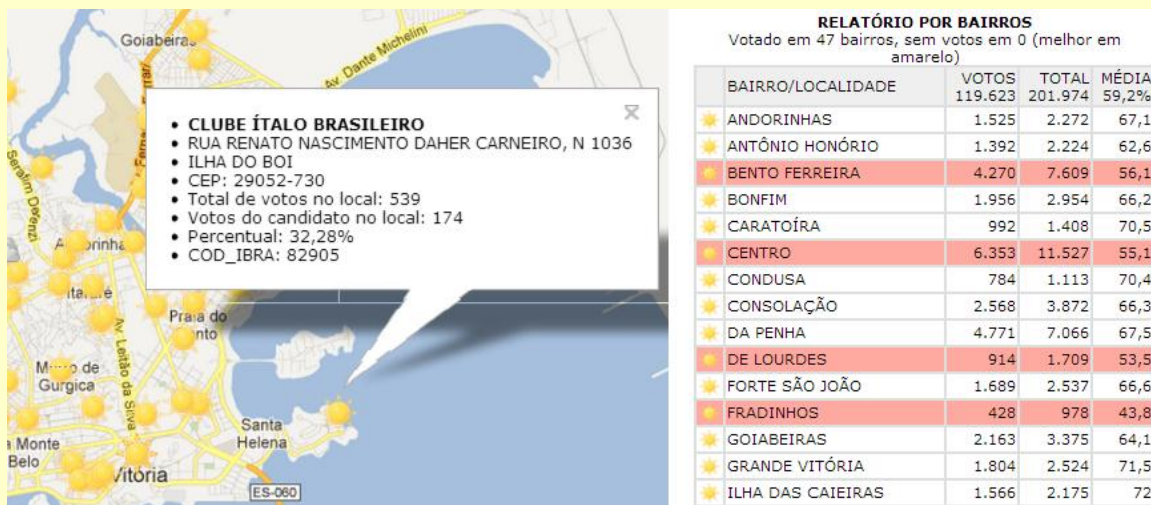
Goiabeiras
Av. Dante Michelini
Serafim Derenzi
A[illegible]orinha
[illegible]tararé
Praia do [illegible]nto
Av. Leitão da Silva
M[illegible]o de Gurgica
Monte Belo
Vitória
Santa Helena
ES-060

• CLUBE ÍTALO BRASILEIRO
• RUA RENATO NASCIMENTO DAHER CARNEIRO, N 1036
• ILHA DO BOI
• CEP: 29052-730
• Total de votos no local: 539
• Votos do candidato no local: 174
• Percentual: 32,28%
• COD_IBRA: 82905

RELATÓRIO POR BAIRROS
Votado em 47 bairros, sem votos em 0 (melhor em amarelo)

| | BAIRRO/LOCALIDADE | VOTOS 119.623 | TOTAL 201.974 | MÉDIA 59,2% |
|---|---|---|---|---|
| | ANDORINHAS | 1.525 | 2.272 | 67,1 |
| | ANTÔNIO HONÓRIO | 1.392 | 2.224 | 62,6 |
| | BENTO FERREIRA | 4.270 | 7.609 | 56,1 |
| | BONFIM | 1.956 | 2.954 | 66,2 |
| | CARATOÍRA | 992 | 1.408 | 70,5 |
| | CENTRO | 6.353 | 11.527 | 55,1 |
| | CONDUSA | 784 | 1.113 | 70,4 |
| | CONSOLAÇÃO | 2.568 | 3.872 | 66,3 |
| | DA PENHA | 4.771 | 7.066 | 67,5 |
| | DE LOURDES | 914 | 1.709 | 53,5 |
| | FORTE SÃO JOÃO | 1.689 | 2.537 | 66,6 |
| | FRADINHOS | 428 | 978 | 43,8 |
| | GOIABEIRAS | 2.163 | 3.375 | 64,1 |
| | GRANDE VITÓRIA | 1.804 | 2.524 | 71,5 |
| | ILHA DAS CAIEIRAS | 1.566 | 2.175 | 72 |